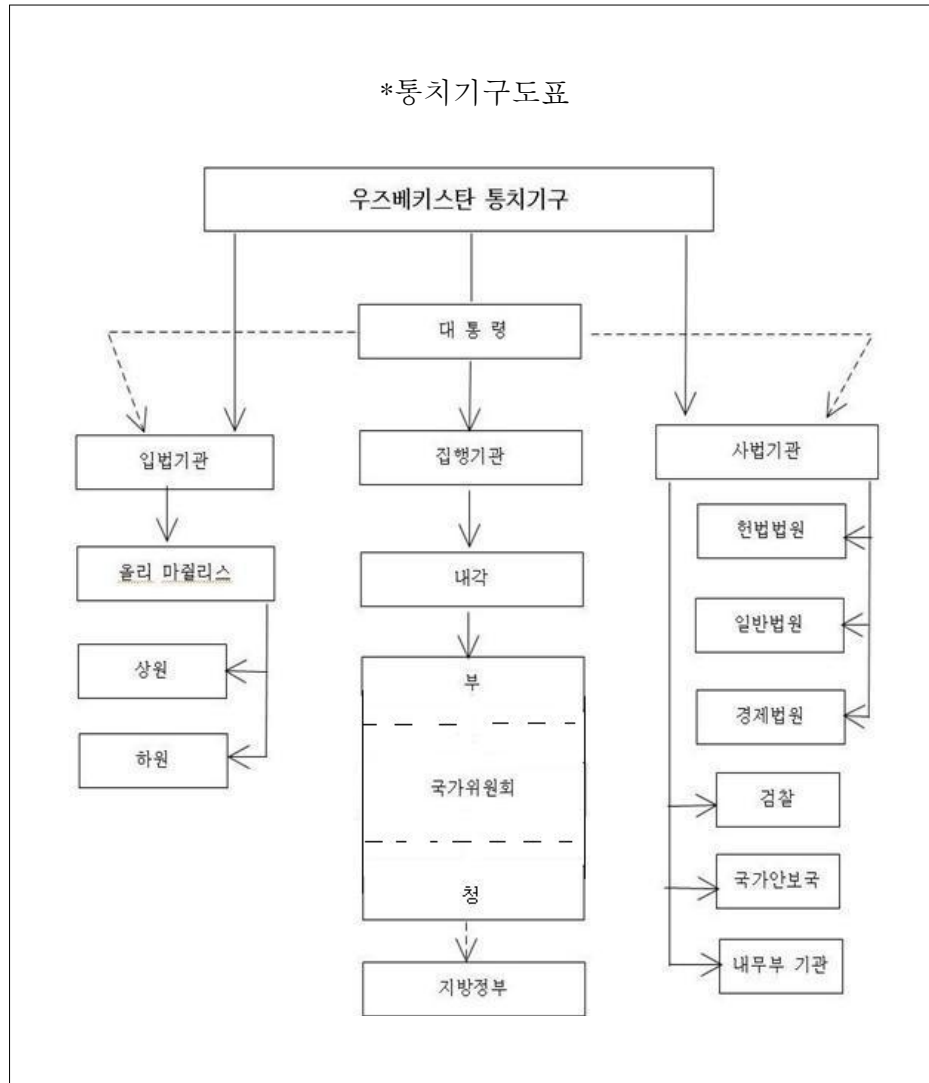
*통치기구도표

우즈베키스탄 통치기구

대 통 령

입법기관

집행기관

사법기관

올리 마질리스

상원

하원

내각

부

국가위원회

청

지방정부

헌법법원

일반법원

경제법원

검찰

국가안보국

내무부 기관